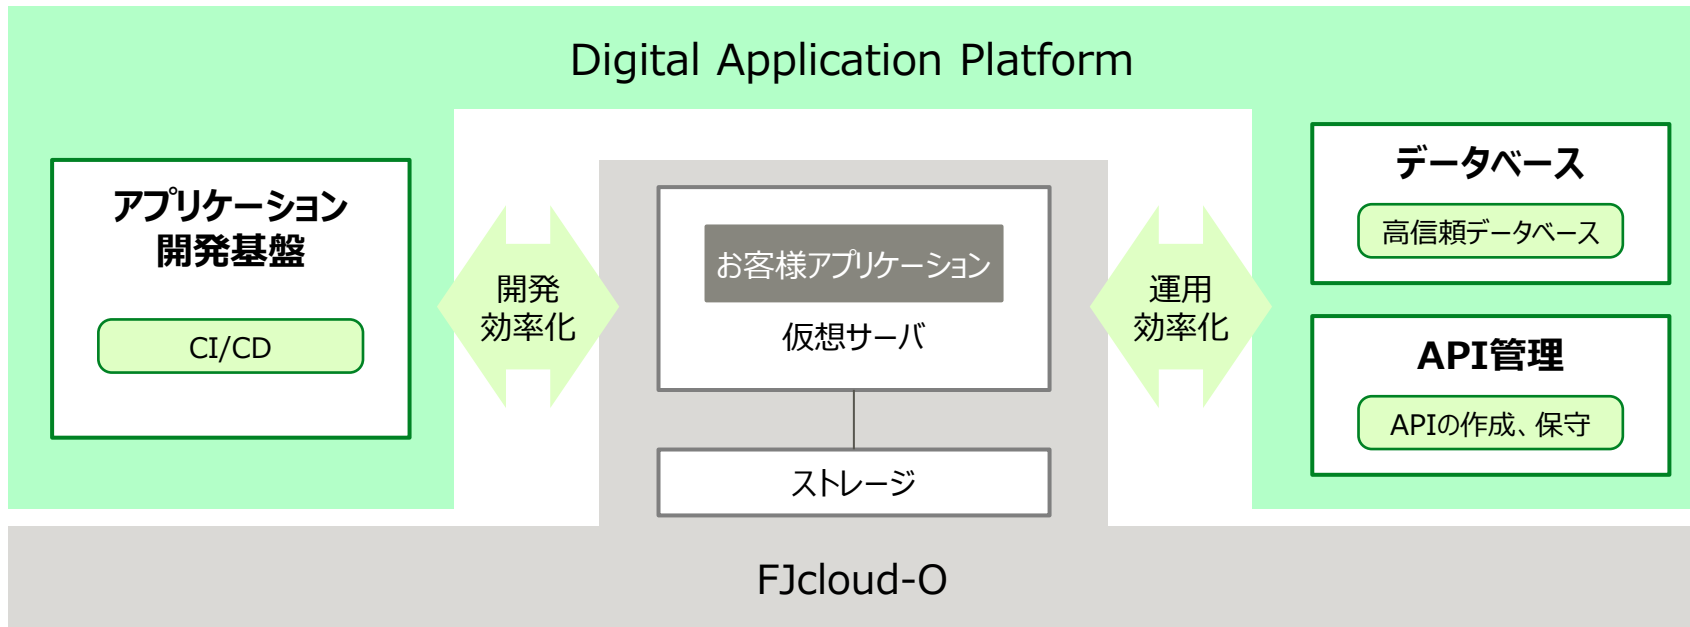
Digital Application Platform

アプリケーション
開発基盤

CI/CD

開発
効率化

お客様アプリケーション

仮想サーバ

ストレージ

運用
効率化

データベース

高信頼データベース

API管理

APIの作成、保守

FJcloud-O